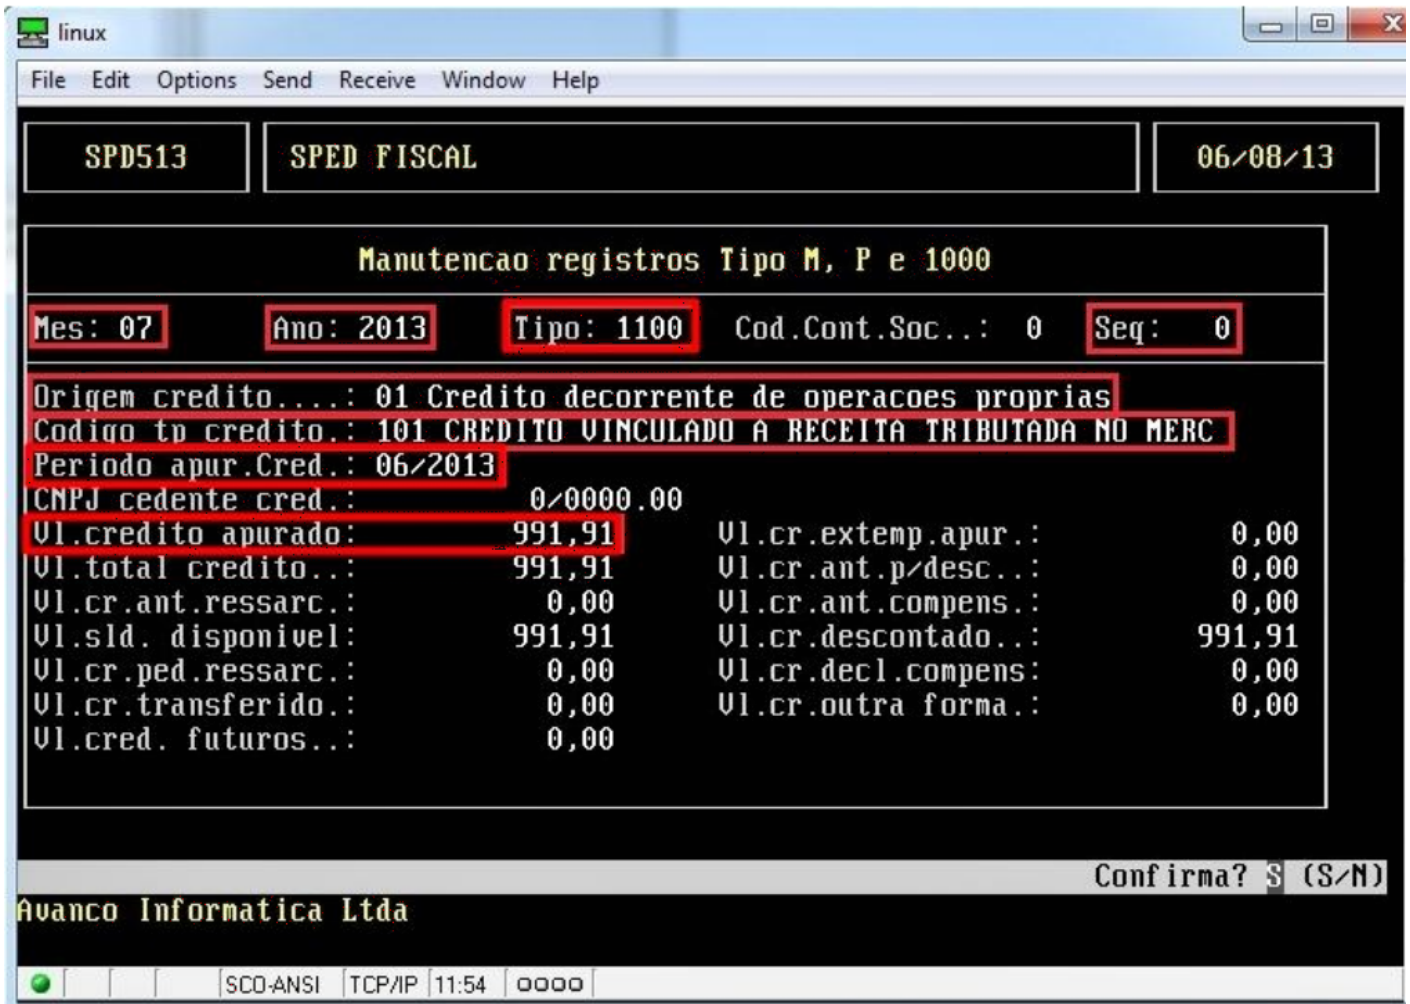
linux

File Edit Options Send Receive Window Help

SPD513

SPED FISCAL

06/08/13

Manutencao registros Tipo M, P e 1000

Mes: 07 Ano: 2013 Tipo: 1100 Cod.Cont.Soc..: 0 Seq: 0

Origem credito....: 01 Credito decorrente de operacoes proprias
Codigo tp credito.: 101 CREDITO VINCULADO A RECEITA TRIBUTADA NO MERC
Periodo apur.Cred.: 06/2013
CNPJ cedente cred.: 0/0000.00
Vl.credito apurado: 991,91 Vl.cr.extemp.apur.: 0,00
Vl.total credito..: 991,91 Vl.cr.ant.p/desc..: 0,00
Vl.cr.ant.ressarc.: 0,00 Vl.cr.ant.compens.: 0,00
Vl.sld. disponivel: 991,91 Vl.cr.descontado..: 991,91
Vl.cr.ped.ressarc.: 0,00 Vl.cr.decl.compens: 0,00
Vl.cr.transferido.: 0,00 Vl.cr.outra forma.: 0,00
Vl.cred. futuros..: 0,00

Confirma? S (S/N)

Avanco Informatica Ltda

SCO-ANSI TCP/IP 11:54 0000